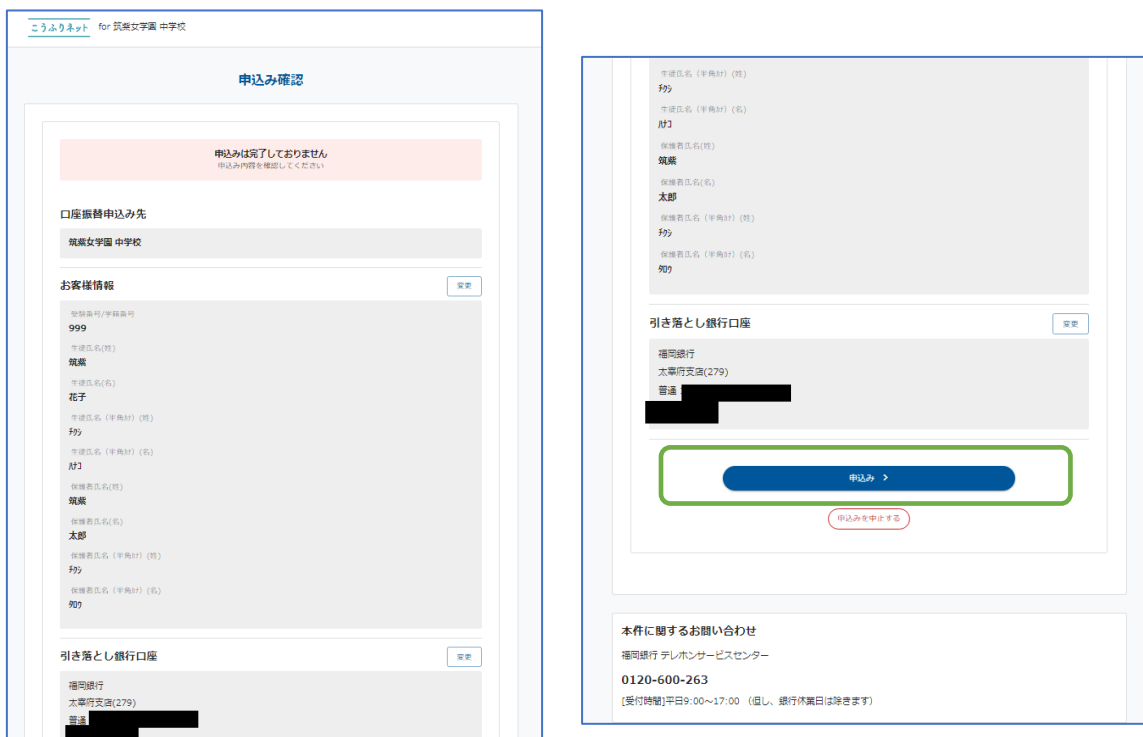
こうふりネット for 筑紫女学園 中学校

申込み確認

申込みは完了しておりません
申込み内容を確認してください

口座振替申込み先

筑紫女学園 中学校

お客様情報

変更

受験番号/学籍番号
999

生徒氏名(姓)
筑紫

生徒氏名(名)
花子

生徒氏名（半角ｶﾅ）(姓)
ﾁｸｼ

生徒氏名（半角ｶﾅ）(名)
ﾊﾅｺ

保護者氏名(姓)
筑紫

保護者氏名(名)
太郎

保護者氏名（半角ｶﾅ）(姓)
ﾁｸｼ

保護者氏名（半角ｶﾅ）(名)
ﾀﾛｳ

引き落とし銀行口座

変更

福岡銀行
太宰府支店(279)
普通

生徒氏名（半角ｶﾅ）(姓)
ﾁｸｼ

生徒氏名（半角ｶﾅ）(名)
ﾊﾅｺ

保護者氏名(姓)
筑紫

保護者氏名(名)
太郎

保護者氏名（半角ｶﾅ）(姓)
ﾁｸｼ

保護者氏名（半角ｶﾅ）(名)
ﾀﾛｳ

引き落とし銀行口座

変更

福岡銀行
太宰府支店(279)
普通

申込み >

申込みを中止する

本件に関するお問い合わせ

福岡銀行 テレホンサービスセンター

0120-600-263

[受付時間]平日9:00～17:00 （但し、銀行休業日は除きます）